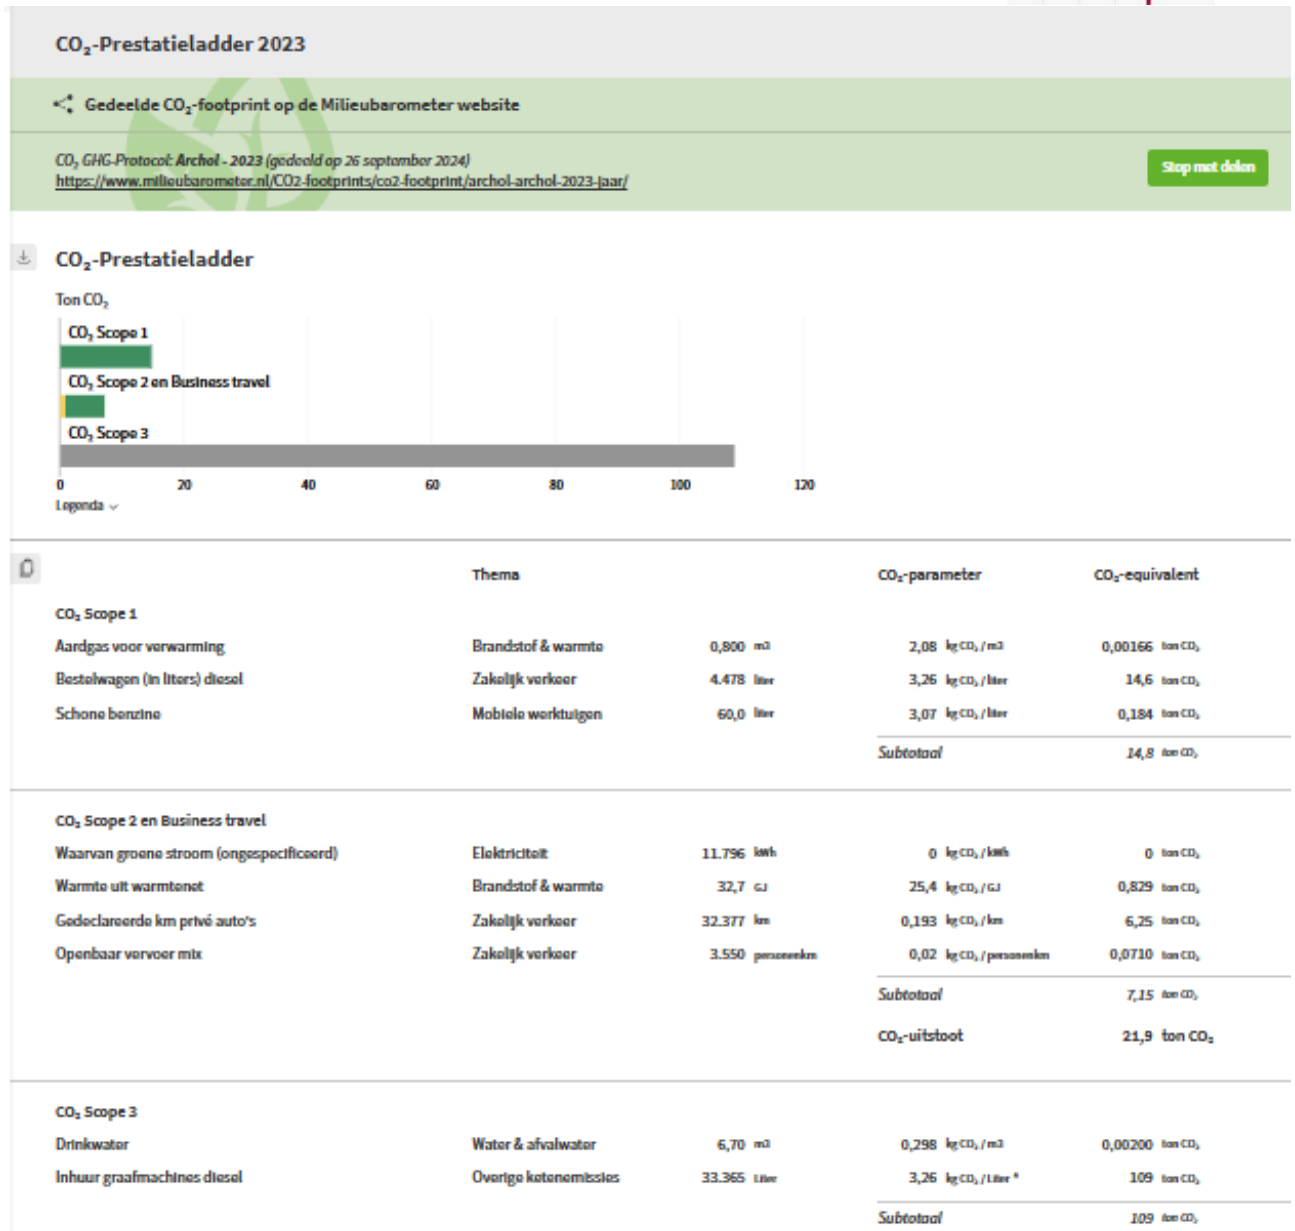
$CO_2$-Prestatieladder 2023

Gedeelde $CO_2$-footprint op de Milieubarometer website

$CO_2$ GHG-Protocol: Archol - 2023 (gedeeld op 26 september 2024)
https://www.milieubarometer.nl/CO2-footprints/co2-footprint/archol-archol-2023-jaar/

Stop met delen

$CO_2$-Prestatieladder

Ton $CO_2$

$CO_2$ Scope 1
$CO_2$ Scope 2 en Business travel
$CO_2$ Scope 3

0 20 40 60 80 100 120

Legenda

| | Thema | | $CO_2$-parameter | $CO_2$-equivalent |
|---|---|---|---|---|
| $CO_2$ Scope 1 | | | | |
| Aardgas voor verwarming | Brandstof & warmte | 0,800 m3 | 2,08 kg $CO_2$ / m3 | 0,00166 ton $CO_2$ |
| Bestelwagen (in liters) diesel | Zakelijk verkeer | 4.478 liter | 3,26 kg $CO_2$ / liter | 14,6 ton $CO_2$ |
| Schone benzine | Mobiele werktuigen | 60,0 liter | 3,07 kg $CO_2$ / liter | 0,184 ton $CO_2$ |
| | | | Subtotaal | 14,8 ton $CO_2$ |
| $CO_2$ Scope 2 en Business travel | | | | |
| Waarvan groene stroom (ongespecificeerd) | Elektriciteit | 11.796 kWh | 0 kg $CO_2$ / kWh | 0 ton $CO_2$ |
| Warmte uit warmtenet | Brandstof & warmte | 32,7 GJ | 25,4 kg $CO_2$ / GJ | 0,829 ton $CO_2$ |
| Gedeclareerde km privé auto's | Zakelijk verkeer | 32.377 km | 0,193 kg $CO_2$ / km | 6,25 ton $CO_2$ |
| Openbaar vervoer mix | Zakelijk verkeer | 3.550 personenkm | 0,02 kg $CO_2$ / personenkm | 0,0710 ton $CO_2$ |
| | | | Subtotaal | 7,15 ton $CO_2$ |
| | | | $CO_2$-uitstoot | 21,9 ton $CO_2$ |
| $CO_2$ Scope 3 | | | | |
| Drinkwater | Water & afvalwater | 6,70 m3 | 0,298 kg $CO_2$ / m3 | 0,00200 ton $CO_2$ |
| Inhuur graafmachines diesel | Overige ketenemissies | 33.365 Liter | 3,26 kg $CO_2$ / Liter * | 109 ton $CO_2$ |
| | | | Subtotaal | 109 ton $CO_2$ |